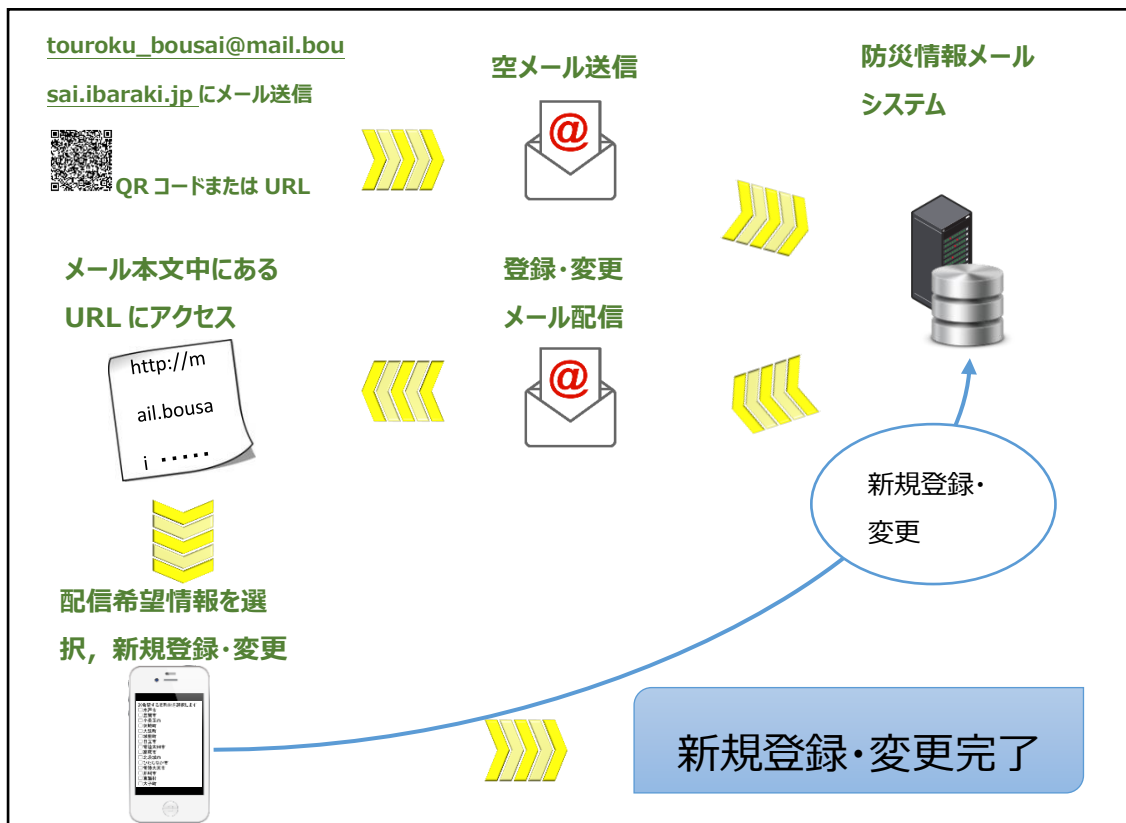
touroku_bousai@mail.bousai.ibaraki.jp にメール送信

QR コードまたは URL

空メール送信

防災情報メールシステム

メール本文中にある URL にアクセス

登録・変更メール配信

http://mail.bousai ・・・・・

新規登録・変更

配信希望情報を選択，新規登録・変更

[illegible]

新規登録・変更完了